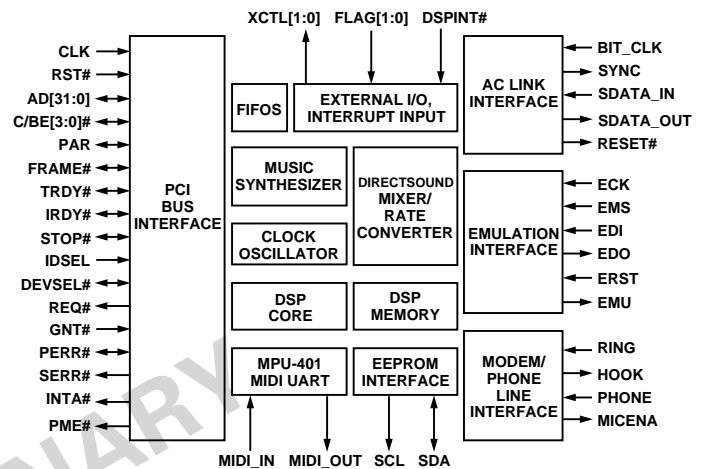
XCTL[1:0] FLAG[1:0] DSPINT#

CLK
RST#
AD[31:0]
C/BE[3:0]#
PAR
FRAME#
TRDY#
IRDY#
STOP#
IDSEL
DEVSEL#
REQ#
GNT#
PERR#
SERR#
INTA#
PME#

PCI BUS INTERFACE

FIFOS

EXTERNAL I/O, INTERRUPT INPUT

MUSIC SYNTHESIZER

DIRECTSOUND MIXER/ RATE CONVERTER

CLOCK OSCILLATOR

DSP CORE

DSP MEMORY

MPU-401 MIDI UART

EEPROM INTERFACE

AC LINK INTERFACE

BIT_CLK
SYNC
SDATA_IN
SDATA_OUT
RESET#

EMULATION INTERFACE

ECK
EMS
EDI
EDO
ERST
EMU

MODEM/ PHONE LINE INTERFACE

RING
HOOK
PHONE
MICENA

MIDI_IN MIDI_OUT SCL SDA

NARY